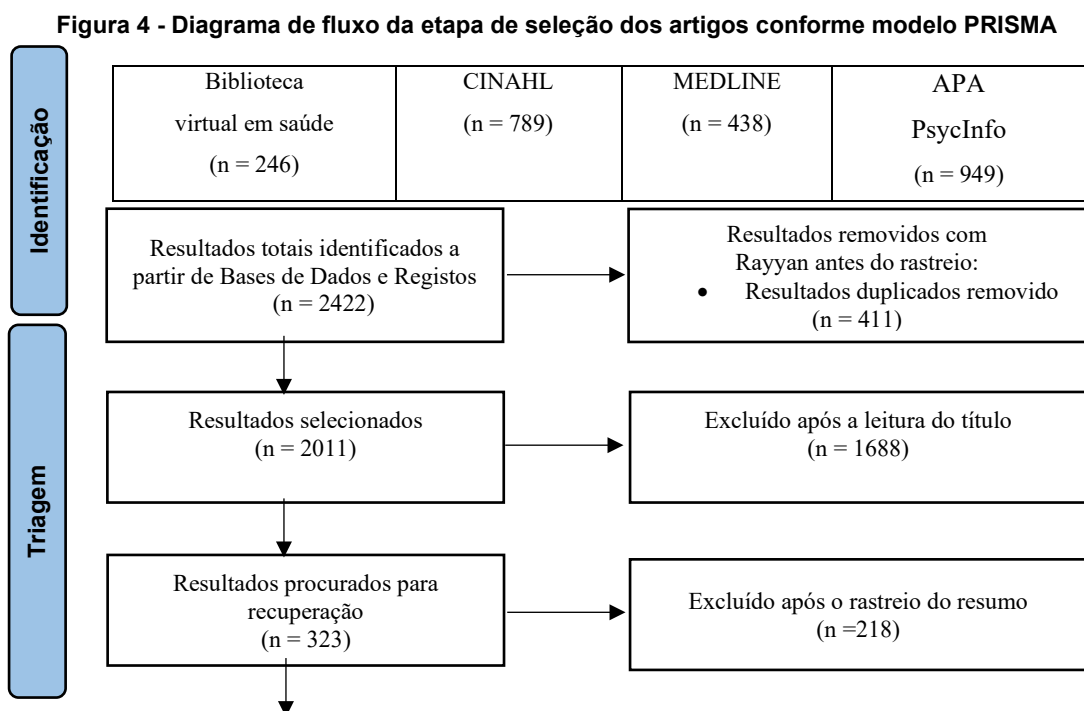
Figura 4 - Diagrama de fluxo da etapa de seleção dos artigos conforme modelo PRISMA

Identificação

| Biblioteca virtual em saúde (n = 246) | CINAHL (n = 789) | MEDLINE (n = 438) | APA PsycInfo (n = 949) |
|---|---|---|---|

Resultados totais identificados a partir de Bases de Dados e Registos (n = 2422)

Resultados removidos com Rayyan antes do rastreio:
• Resultados duplicados removido (n = 411)

Triagem

Resultados selecionados (n = 2011)

Excluído após a leitura do título (n = 1688)

Resultados procurados para recuperação (n = 323)

Excluído após o rastreio do resumo (n =218)